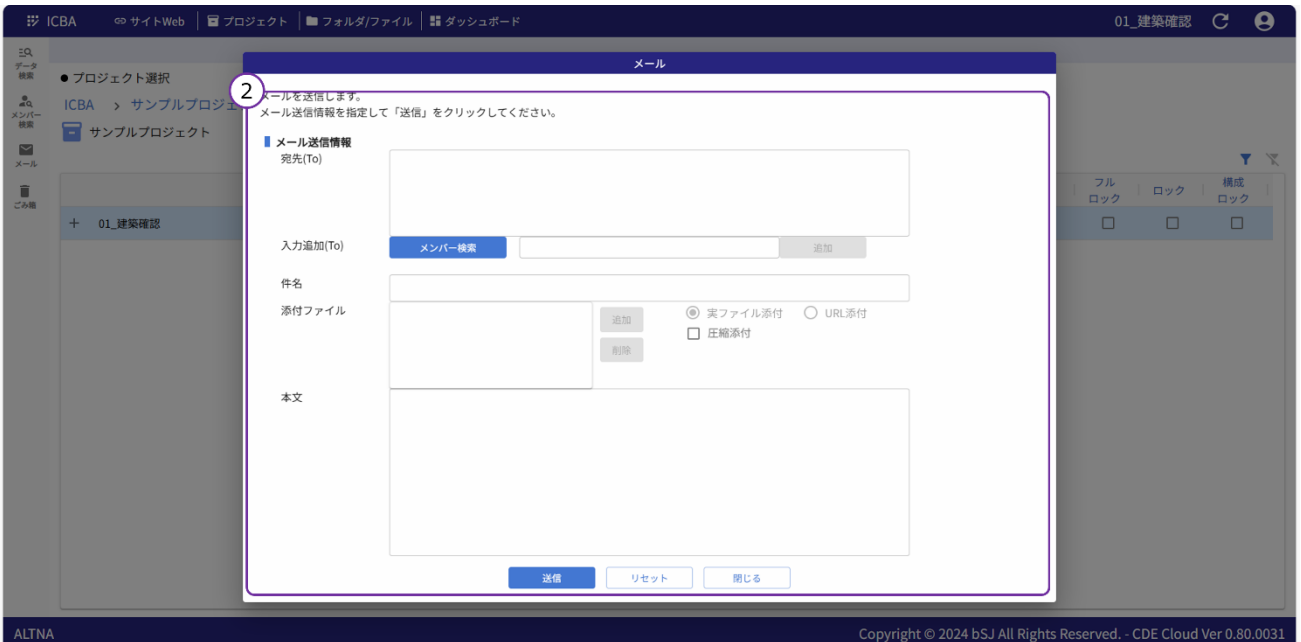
ICBA サイトWeb プロジェクト フォルダ/ファイル ダッシュボード 01_建築確認

データ検索
メンバー検索
メール
ごみ箱

● プロジェクト選択
ICBA > サンプルプロジェ
サンプルプロジェクト

+ 01_建築確認

フルロック ロック 構成ロック

メール

2

メールを送信します。
メール送信情報を指定して「送信」をクリックしてください。

メール送信情報
宛先(To)
入力追加(To) メンバー検索 追加
件名
添付ファイル 追加 削除 実ファイル添付 URL添付 圧縮添付
本文

送信 リセット 閉じる

ALTNA
Copyright © 2024 bSJ All Rights Reserved. - CDE Cloud Ver 0.80.0031